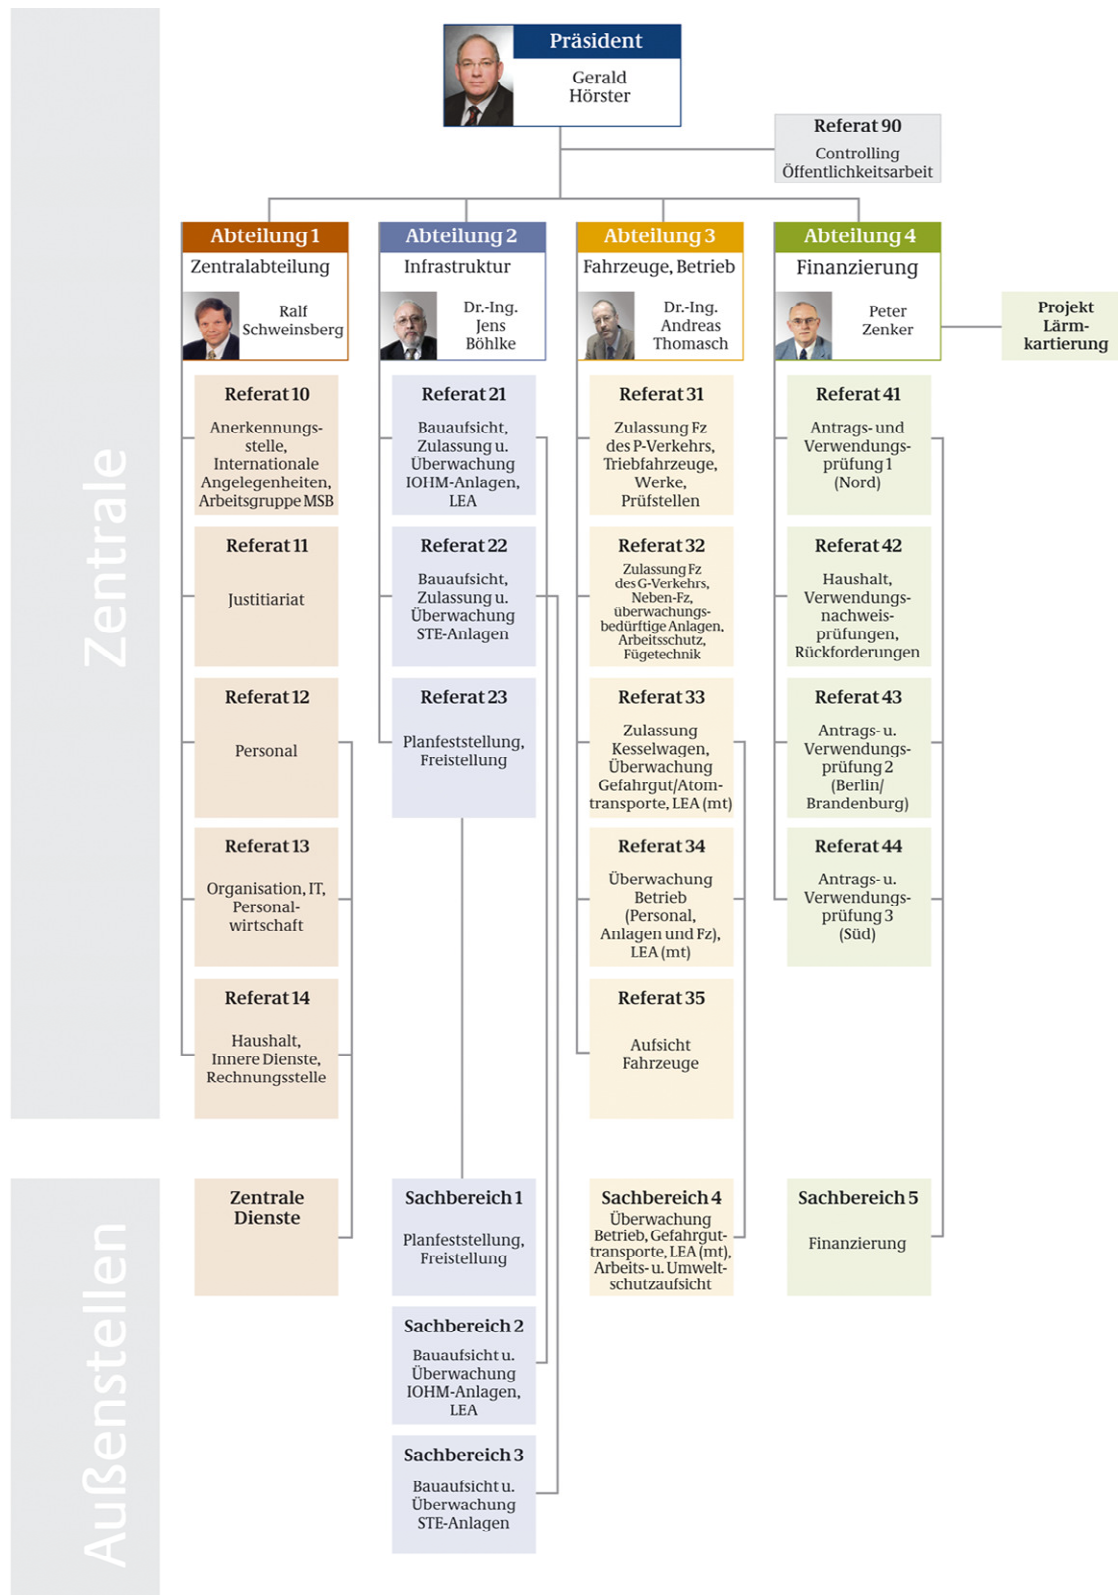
Präsident

Gerald Hörster

Referat 90

Controlling Öffentlichkeitsarbeit

Zentrale

Abteilung 1

Zentralabteilung

Ralf Schweinsberg

Abteilung 2

Infrastruktur

Dr.-Ing. Jens Böhlke

Abteilung 3

Fahrzeuge, Betrieb

Dr.-Ing. Andreas Thomasch

Abteilung 4

Finanzierung

Peter Zenker

Projekt Lärmkartierung

Referat 10

Anerkennungsstelle, Internationale Angelegenheiten, Arbeitsgruppe MSB

Referat 11

Justitiariat

Referat 12

Personal

Referat 13

Organisation, IT, Personalwirtschaft

Referat 14

Haushalt, Innere Dienste, Rechnungsstelle

Referat 21

Bauaufsicht, Zulassung u. Überwachung IOHM-Anlagen, LEA

Referat 22

Bauaufsicht, Zulassung u. Überwachung STE-Anlagen

Referat 23

Planfeststellung, Freistellung

Referat 31

Zulassung Fz des P-Verkehrs, Triebfahrzeuge, Werke, Prüfstellen

Referat 32

Zulassung Fz des G-Verkehrs, Neben-Fz, überwachungsbedürftige Anlagen, Arbeitsschutz, Fügetechnik

Referat 33

Zulassung Kesselwagen, Überwachung Gefahrgut/Atomtransporte, LEA (mt)

Referat 34

Überwachung Betrieb (Personal, Anlagen und Fz), LEA (mt)

Referat 35

Aufsicht Fahrzeuge

Referat 41

Antrags- und Verwendungsprüfung 1 (Nord)

Referat 42

Haushalt, Verwendungsnachweisprüfungen, Rückforderungen

Referat 43

Antrags- u. Verwendungsprüfung 2 (Berlin/ Brandenburg)

Referat 44

Antrags- u. Verwendungsprüfung 3 (Süd)

Außenstellen

Zentrale Dienste

Sachbereich 1

Planfeststellung, Freistellung

Sachbereich 2

Bauaufsicht u. Überwachung IOHM-Anlagen, LEA

Sachbereich 3

Bauaufsicht u. Überwachung STE-Anlagen

Sachbereich 4

Überwachung Betrieb, Gefahrguttransporte, LEA (mt), Arbeits- u. Umweltschutzaufsicht

Sachbereich 5

Finanzierung